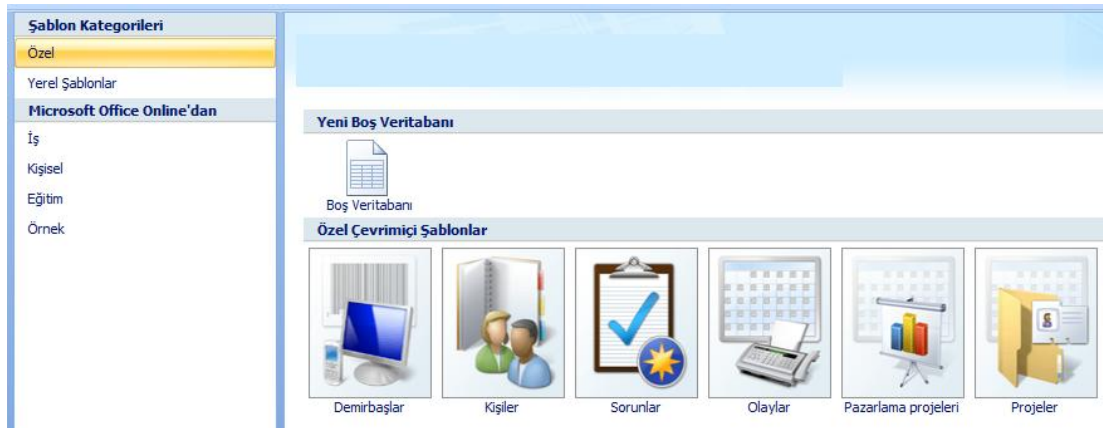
Şablon Kategorileri
Özel
Yerel Şablonlar
Microsoft Office Online'dan
İş
Kişisel
Eğitim
Örnek

Yeni Boş Veritabanı
Boş Veritabanı

Özel Çevrimiçi Şablonlar
Demirbaşlar
Kişiler
Sorunlar
Olaylar
Pazarlama projeleri
Projeler